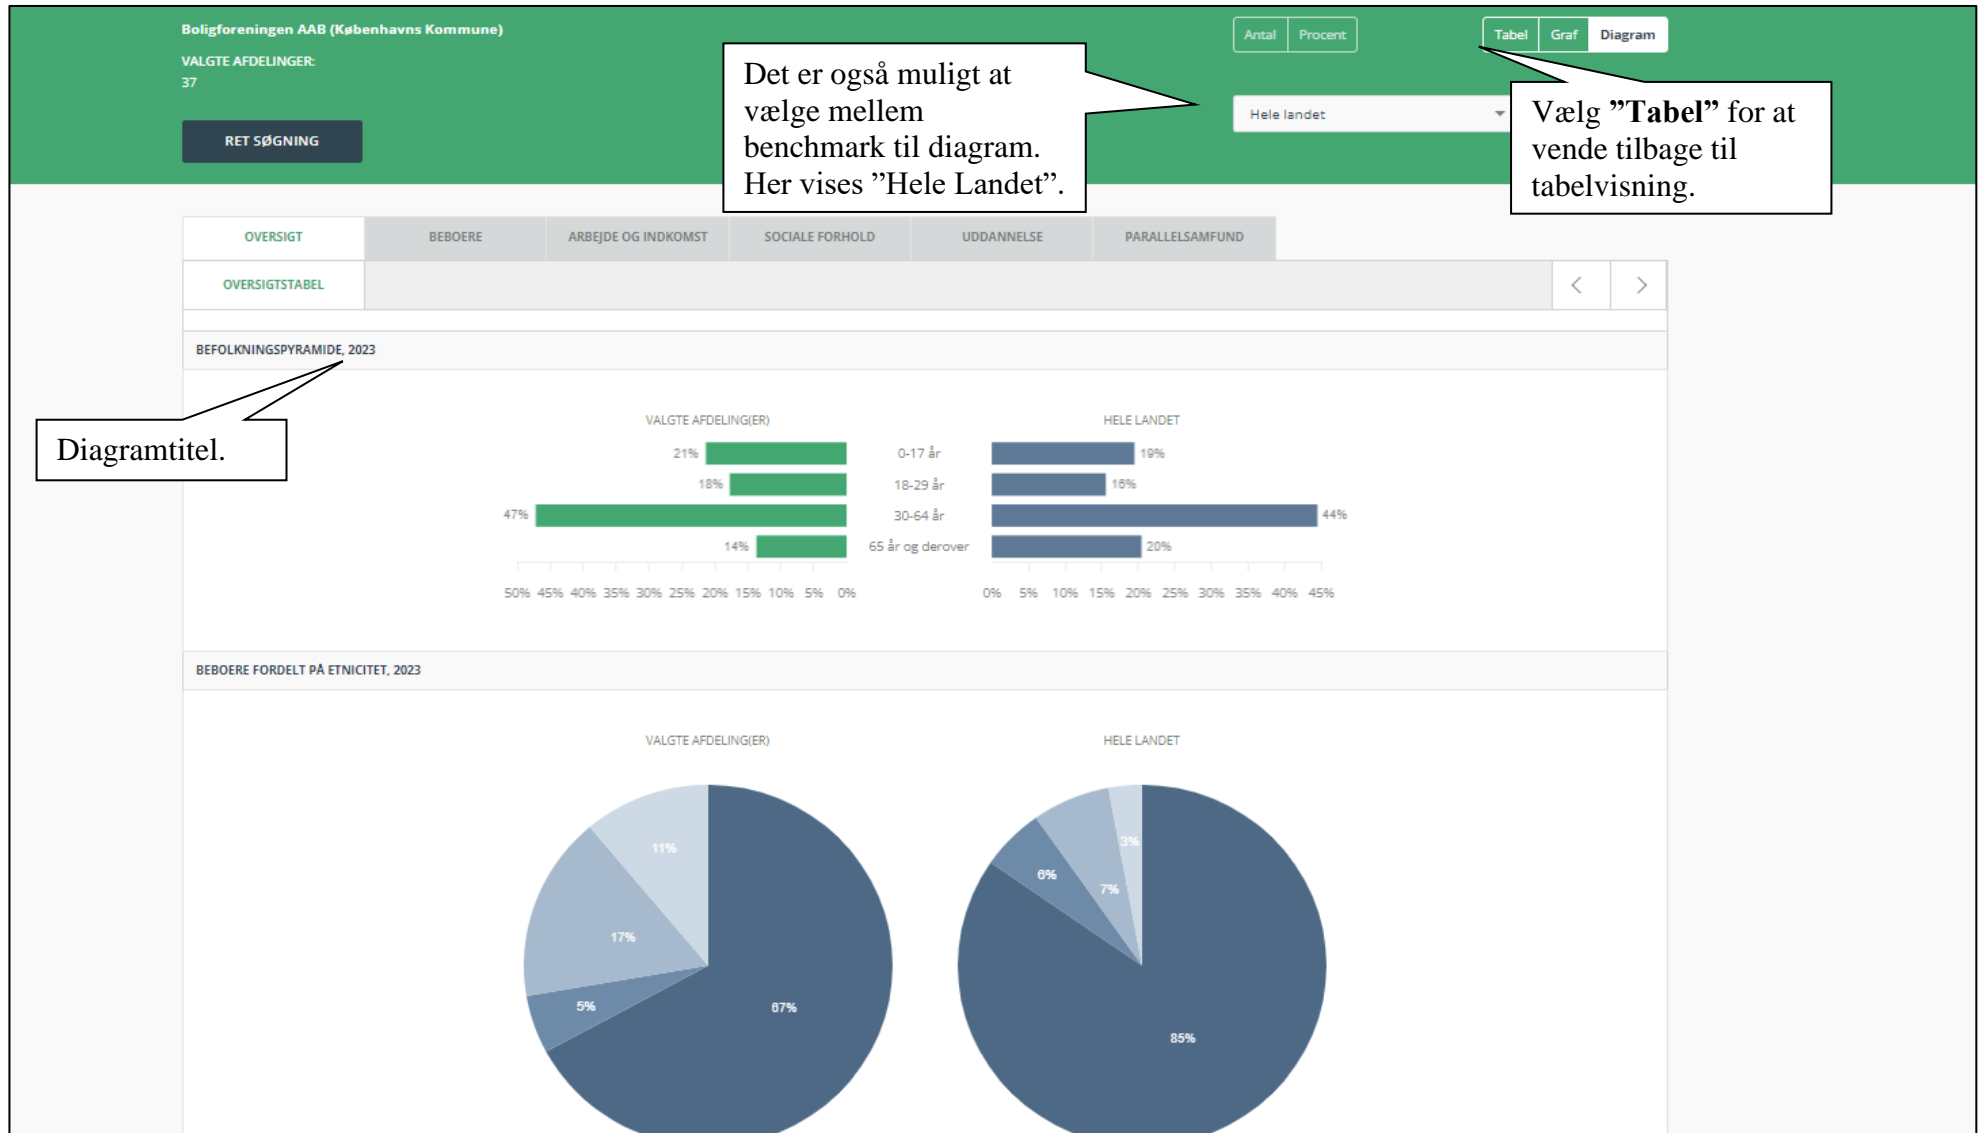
Boligforeningen AAB (Københavns Kommune)

VALGTE AFDELINGER:
37

RET SØGNING

Det er også muligt at vælge mellem benchmark til diagram. Her vises ”Hele Landet”.

Antal | Procent

Tabel | Graf | Diagram

Hele landet

Vælg **”Tabel”** for at vende tilbage til tabelvisning.

OVERSIGT | BEBOERE | ARBEJDE OG INDKOMST | SOCIALE FORHOLD | UDDANNELSE | PARALLELSAMFUND

OVERSIGTSTABEL

BEFOLKNINGSPYRAMIDE, 2023

Diagramtitel.

VALGTE AFDELING(ER)

HELE LANDET

21% 0-17 år 19%
18% 18-29 år 16%
47% 30-64 år 44%
14% 65 år og derover 20%

50% 45% 40% 35% 30% 25% 20% 15% 10% 5% 0%

0% 5% 10% 15% 20% 25% 30% 35% 40% 45%

BEBOERE FORDELT PÅ ETNICITET, 2023

VALGTE AFDELING(ER)

HELE LANDET

11%
17%
5%
67%

3%
6%
7%
85%